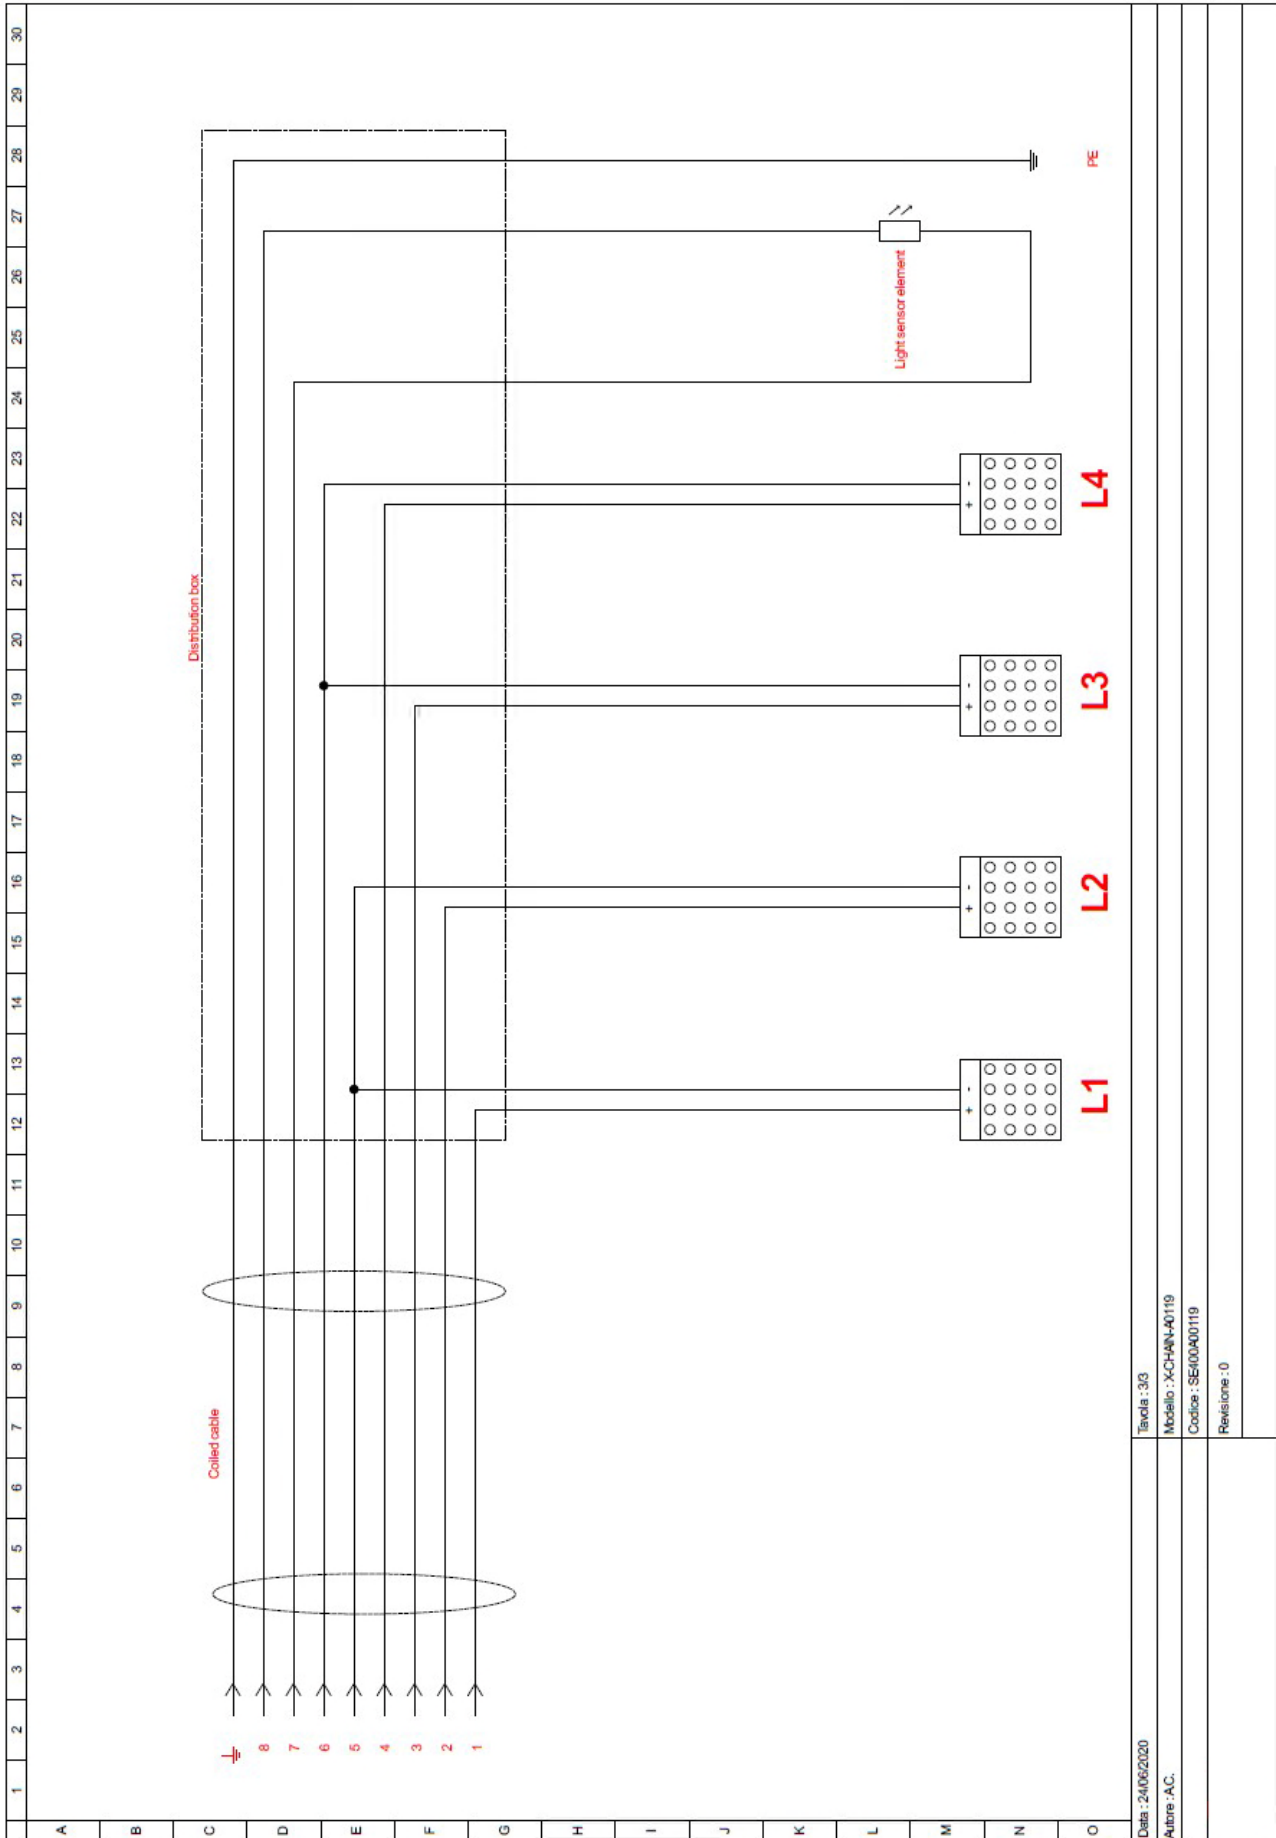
30
29
28
27
26
25
24
23
22
21
20
19
18
17
16
15
14
13
12
11
10
9
8
7
6
5
4
3
2
1

PE

Light sensor element

Distribution box

-
+
L4

-
+
L3

-
+
L2

-
+
L1

Coiled cable

8
7
6
5
4
3
2
1

A
B
C
D
E
F
G
H
I
J
K
L
M
N
O

Data : 24/06/2020
Tavola : 3/3
Autore : A.C.
Modello : X-CHAIN-40119
Codice : SE400A00119
Revisione : 0